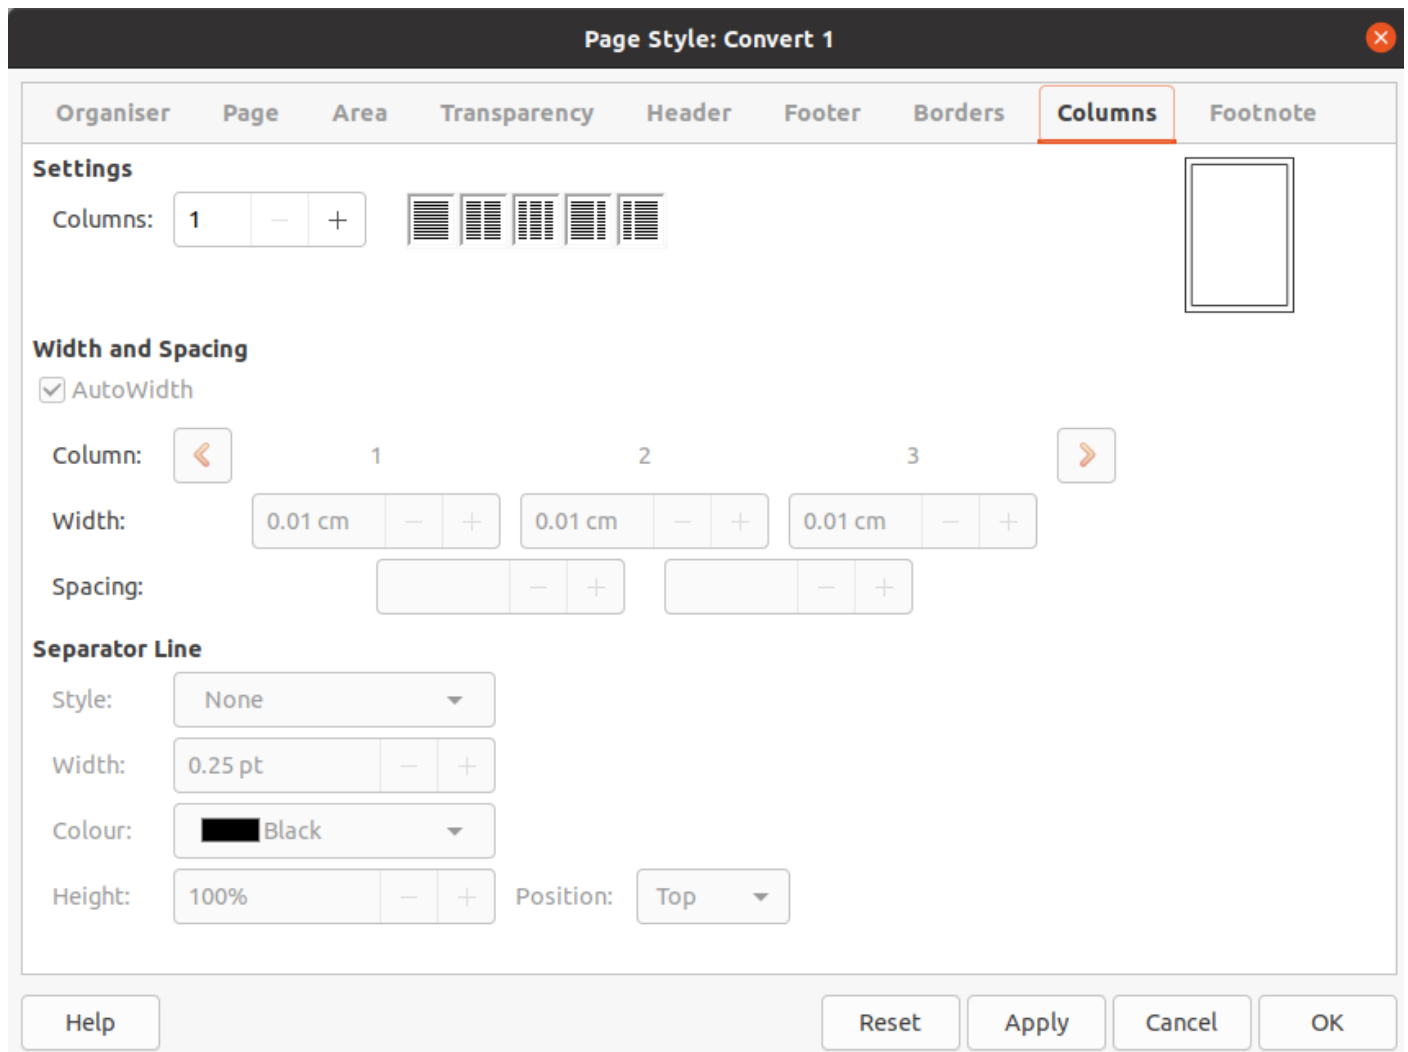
Page Style: Convert 1

Organiser Page Area Transparency Header Footer Borders Columns Footnote

Settings

Columns: 1 − +

Width and Spacing

AutoWidth

Column: 1 2 3

Width: 0.01 cm − + 0.01 cm − + 0.01 cm − +

Spacing: − + − +

Separator Line

Style: None

Width: 0.25 pt − +

Colour: Black

Height: 100% − + Position: Top

Help Reset Apply Cancel OK